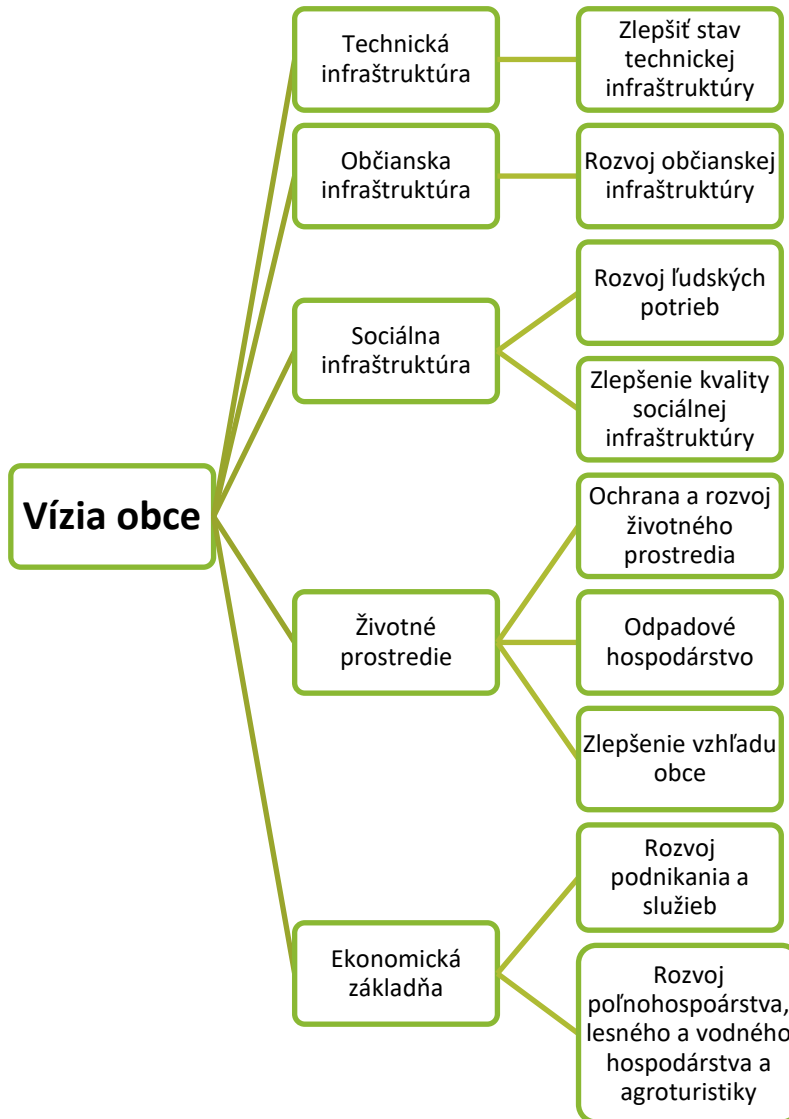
Vízia obce

Technická infraštruktúra

Zlepšiť stav technickej infraštruktúry

Občianska infraštruktúra

Rozvoj občianskej infraštruktúry

Sociálna infraštruktúra

Rozvoj ľudských potrieb

Zlepšenie kvality sociálnej infraštruktúry

Životné prostredie

Ochrana a rozvoj životného prostredia

Odpadové hospodárstvo

Zlepšenie vzhľadu obce

Ekonomická základňa

Rozvoj podnikania a služieb

Rozvoj poľnohospoárstva, lesného a vodného hospodárstva a agroturistiky